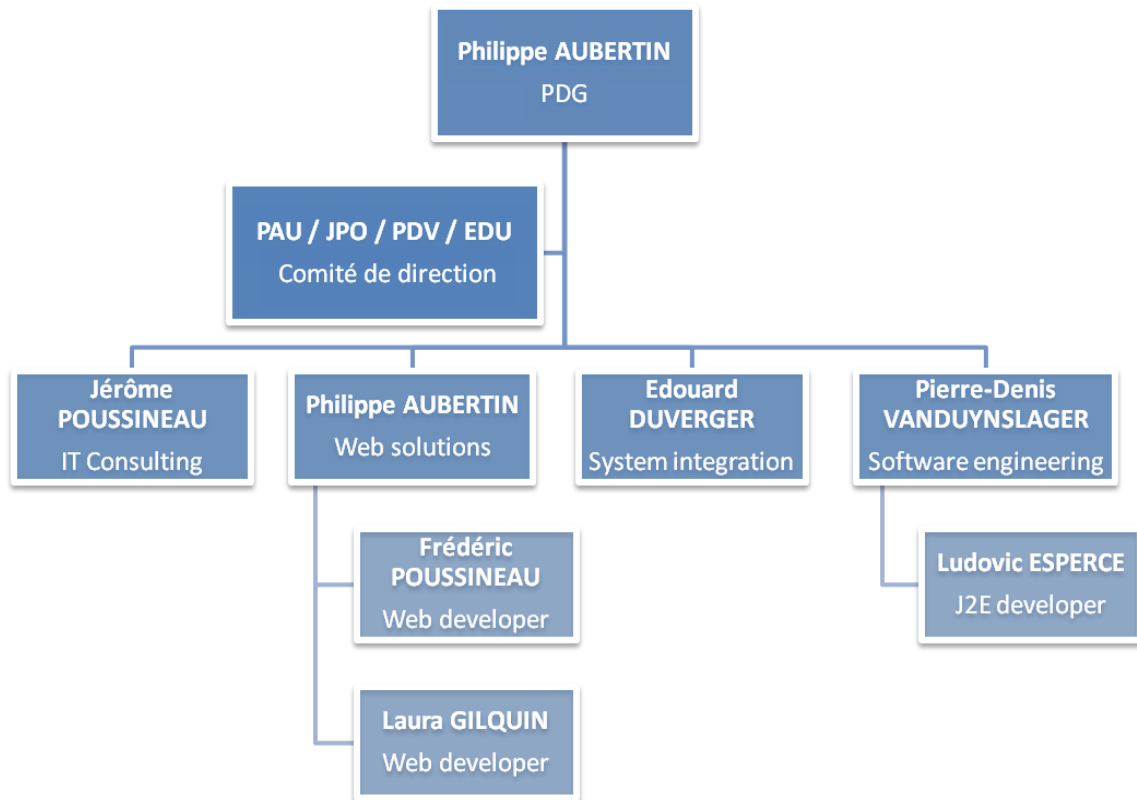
Philippe AUBERTIN
PDG

PAU / JPO / PDV / EDU
Comité de direction

Jérôme POUSSINEAU
IT Consulting

Philippe AUBERTIN
Web solutions

Edouard DUVERGER
System integration

Pierre-Denis VANDUYNSLAGER
Software engineering

Frédéric POUSSINEAU
Web developer

Laura GILQUIN
Web developer

Ludovic ESPERCE
J2E developer